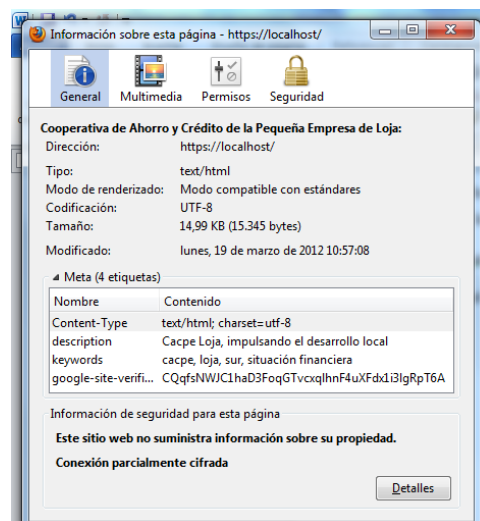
Información sobre esta página - https://localhost/

General Multimedia Permisos Seguridad

Cooperativa de Ahorro y Crédito de la Pequeña Empresa de Loja:

Dirección: https://localhost/

Tipo: text/html
Modo de renderizado: Modo compatible con estándares
Codificación: UTF-8
Tamaño: 14,99 KB (15.345 bytes)

Modificado: lunes, 19 de marzo de 2012 10:57:08

Meta (4 etiquetas)

| Nombre | Contenido |
|---|---|
| Content-Type | text/html; charset=utf-8 |
| description | Cacpe Loja, impulsando el desarrollo local |
| keywords | cacpe, loja, sur, situación financiera |
| google-site-verifi... | CQqfsNWJC1haD3FoqGTvcxqlhnF4uXFdx1i3lgRpT6A |

Información de seguridad para esta página

Este sitio web no suministra información sobre su propiedad.

Conexión parcialmente cifrada

Detalles